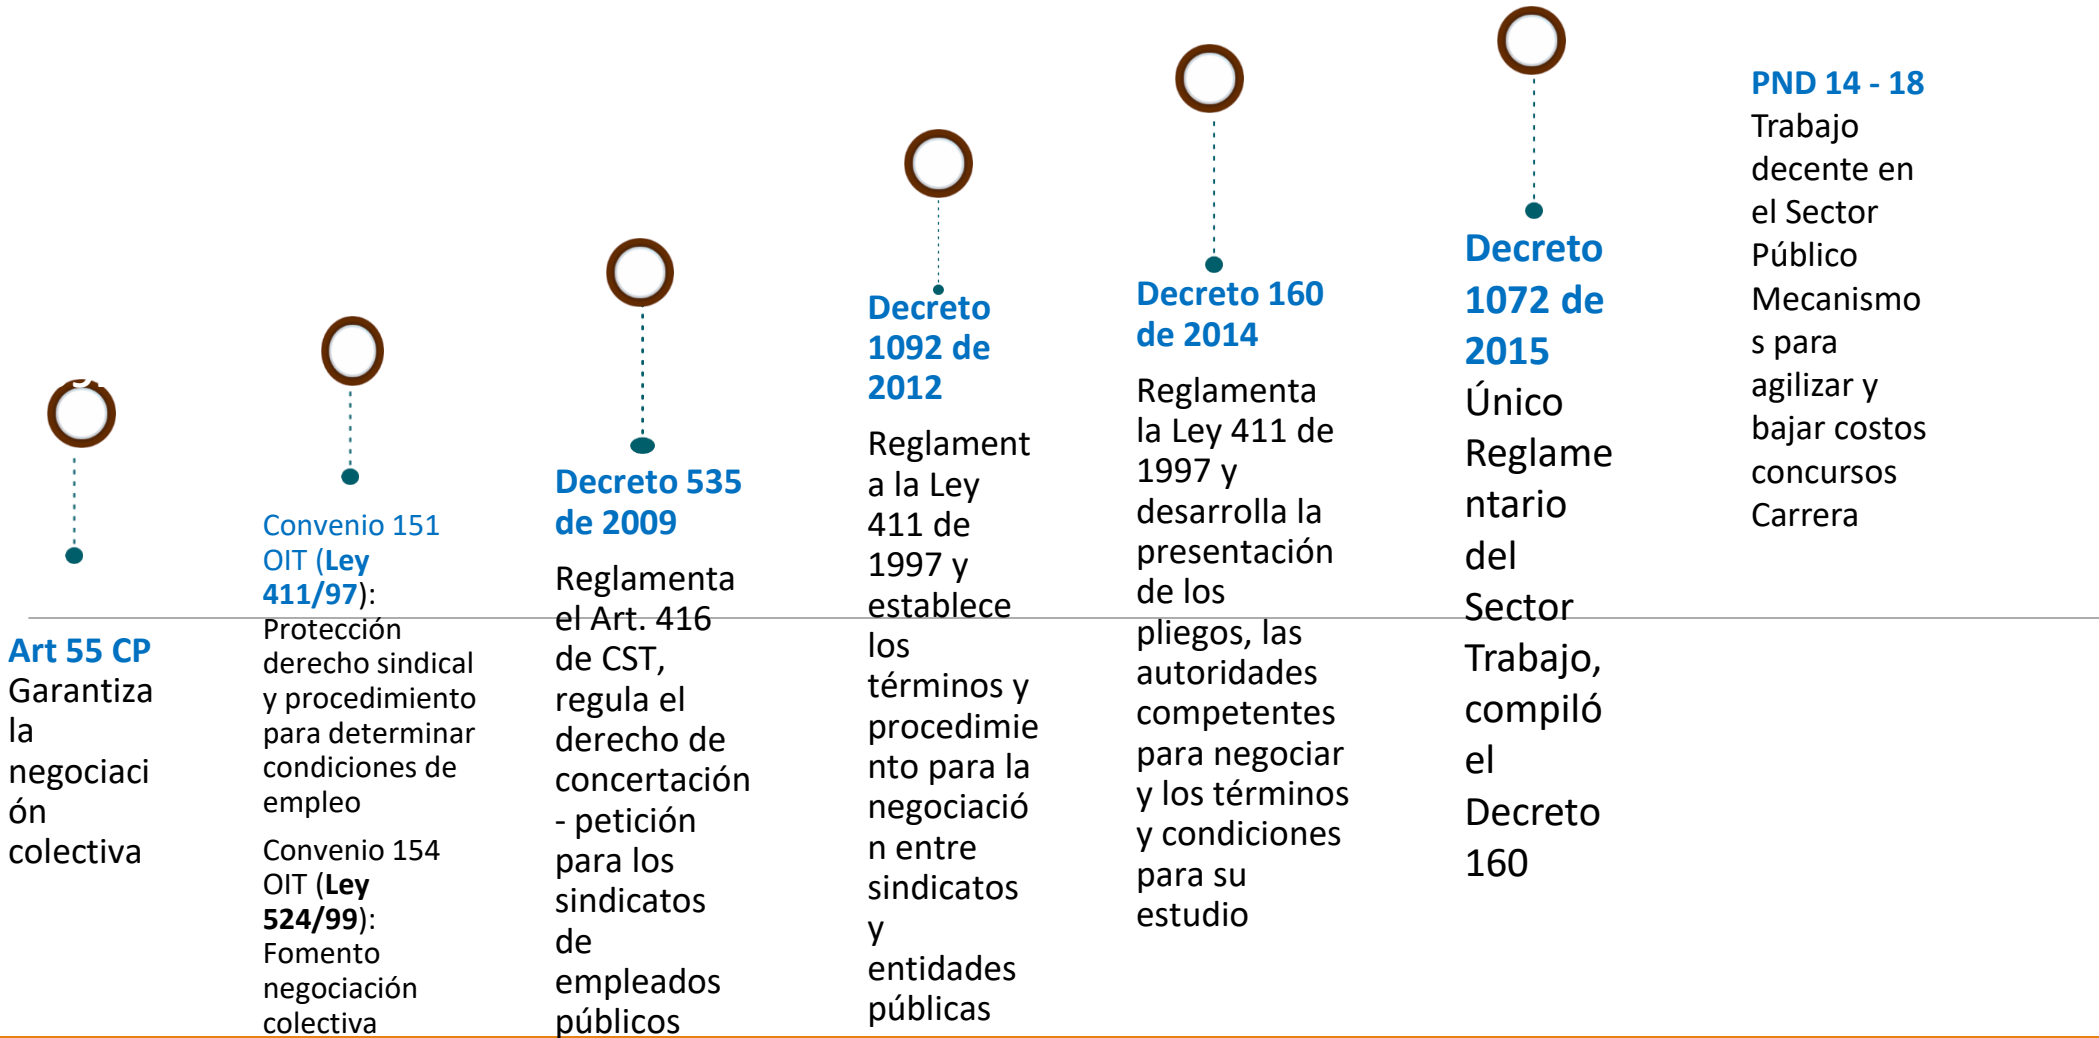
Art 55 CP
Garantiza la negociación colectiva

Convenio 151 OIT (Ley 411/97): Protección derecho sindical y procedimiento para determinar condiciones de empleo

Convenio 154 OIT (Ley 524/99): Fomento negociación colectiva

Decreto 535 de 2009
Reglamenta el Art. 416 de CST, regula el derecho de concertación - petición para los sindicatos de empleados públicos

Decreto 1092 de 2012
Reglamenta la Ley 411 de 1997 y establece los términos y procedimiento para la negociación entre sindicatos y entidades públicas

Decreto 160 de 2014
Reglamenta la Ley 411 de 1997 y desarrolla la presentación de los pliegos, las autoridades competentes para negociar y los términos y condiciones para su estudio

Decreto 1072 de 2015
Único Reglamentario del Sector Trabajo, compiló el Decreto 160

PND 14 - 18
Trabajo decente en el Sector Público
Mecanismos para agilizar y bajar costos concursos Carrera